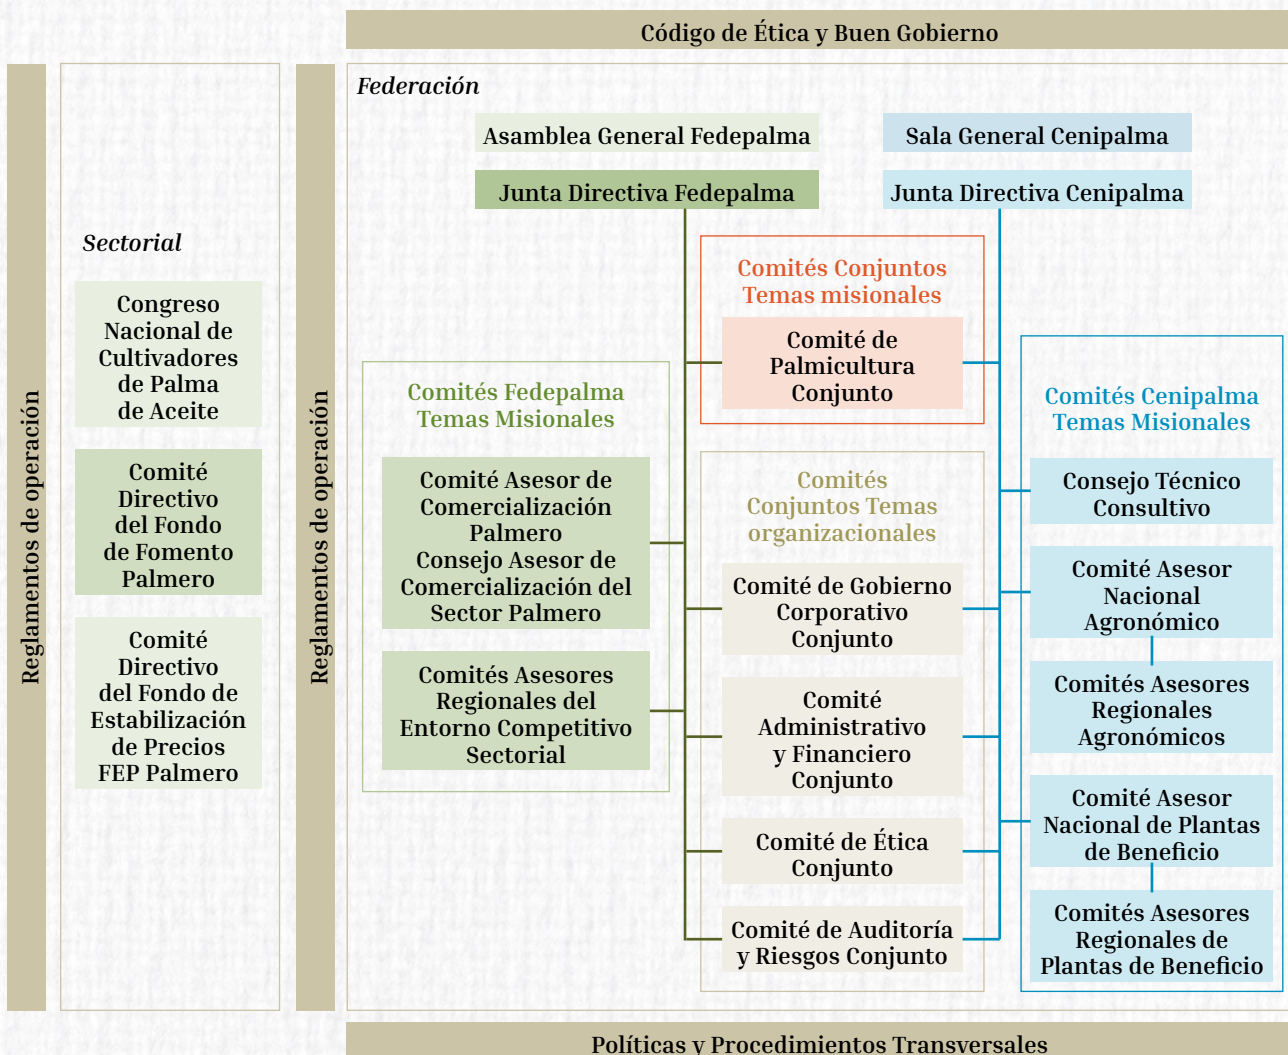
Código de Ética y Buen Gobierno

Reglamentos de operación

Sectorial

Congreso Nacional de Cultivadores de Palma de Aceite

Comité Directivo del Fondo de Fomento Palmero

Comité Directivo del Fondo de Estabilización de Precios FEP Palmero

Reglamentos de operación

Federación

Asamblea General Fedepalma

Junta Directiva Fedepalma

Sala General Cenipalma

Junta Directiva Cenipalma

Comités Conjuntos Temas misionales

Comité de Palmicultura Conjunto

Comités Fedepalma Temas Misionales

Comité Asesor de Comercialización Palmero
Consejo Asesor de Comercialización del Sector Palmero

Comités Asesores Regionales del Entorno Competitivo Sectorial

Comités Conjuntos Temas organizacionales

Comité de Gobierno Corporativo Conjunto

Comité Administrativo y Financiero Conjunto

Comité de Ética Conjunto

Comité de Auditoría y Riesgos Conjunto

Comités Cenipalma Temas Misionales

Consejo Técnico Consultivo

Comité Asesor Nacional Agronómico

Comités Asesores Regionales Agronómicos

Comité Asesor Nacional de Plantas de Beneficio

Comités Asesores Regionales de Plantas de Beneficio

Políticas y Procedimientos Transversales